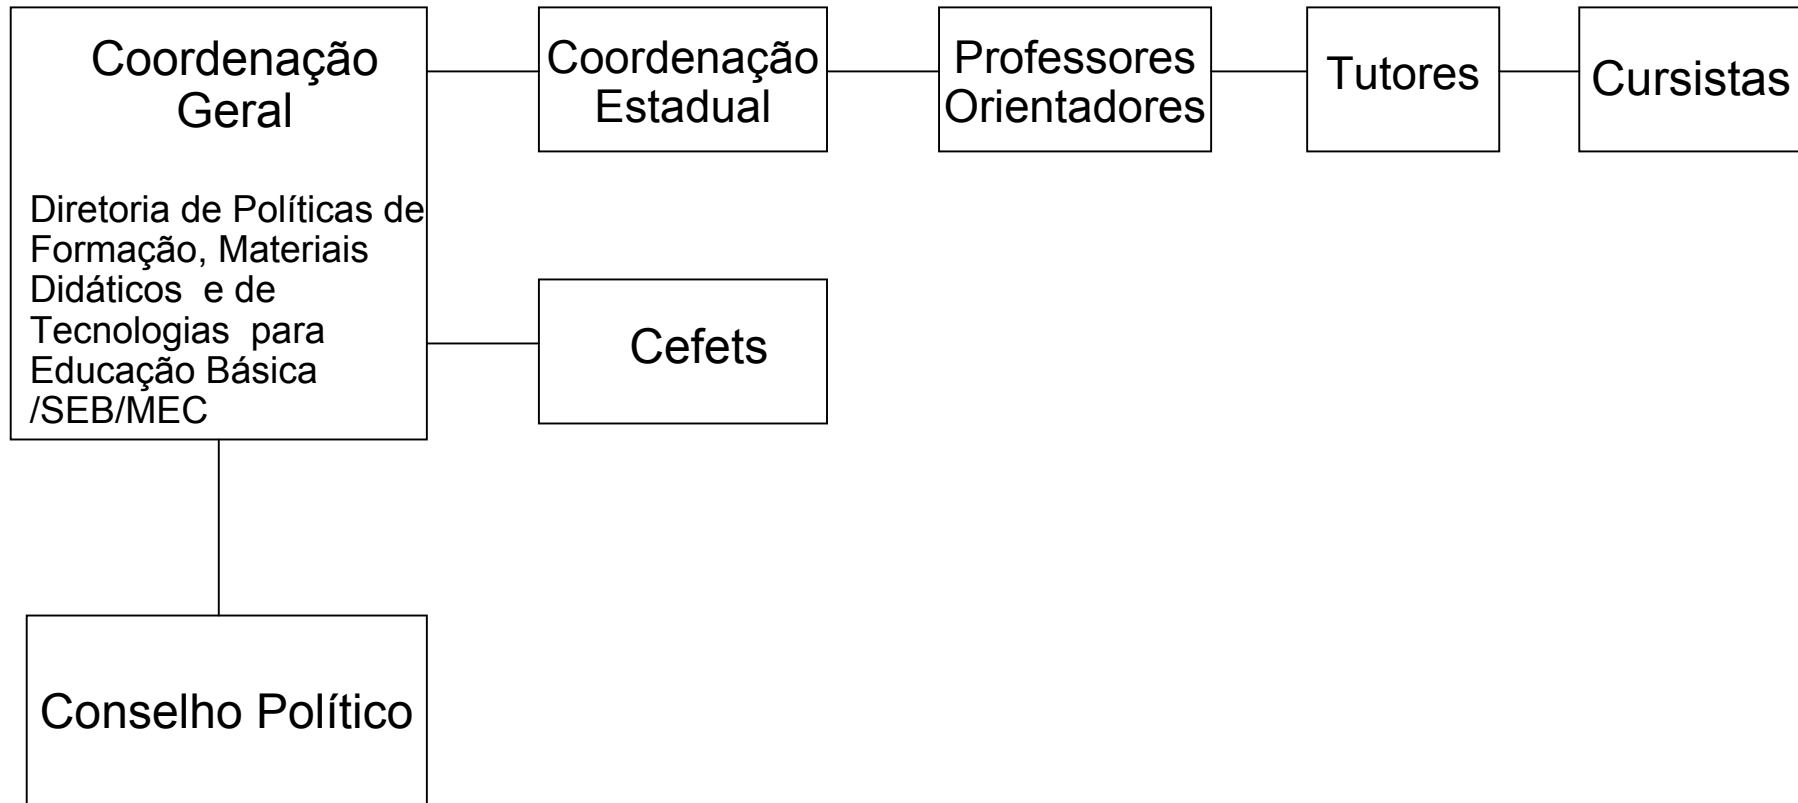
Coordenação Geral

Diretoria de Políticas de Formação, Materiais Didáticos e de Tecnologias para Educação Básica /SEB/MEC

Coordenação Estadual

Professores Orientadores

Tutores

Cursistas

Cefets

Conselho Político